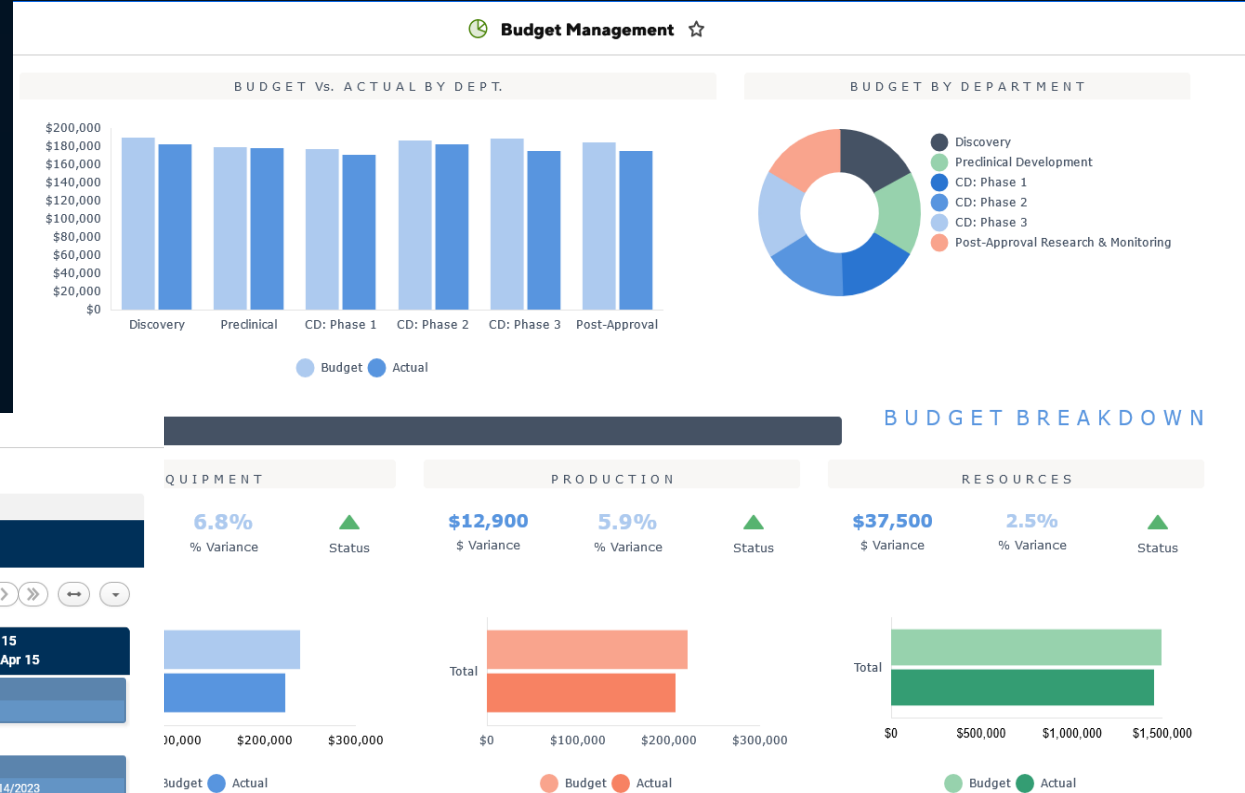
Budget Management ☆

BUDGET Vs. ACTUAL BY DEPT.

$200,000
$180,000
$160,000
$140,000
$120,000
$100,000
$80,000
$60,000
$40,000
$20,000
$0

Discovery
Preclinical
CD: Phase 1
CD: Phase 2
CD: Phase 3
Post-Approval

Budget Actual

BUDGET BY DEPARTMENT

Discovery
Preclinical Development
CD: Phase 1
CD: Phase 2
CD: Phase 3
Post-Approval Research & Monitoring

BUDGET BREAKDOWN

QUIPMENT

6.8%
% Variance
Status

PRODUCTION

$12,900
$ Variance
5.9%
% Variance
Status

RESOURCES

$37,500
$ Variance
2.5%
% Variance
Status

15
Apr 15

14/2023

00,000 $200,000 $300,000

Budget Actual

Total

$0 $100,000 $200,000 $300,000

Budget Actual

Total

$0 $500,000 $1,000,000 $1,500,000

Budget Actual